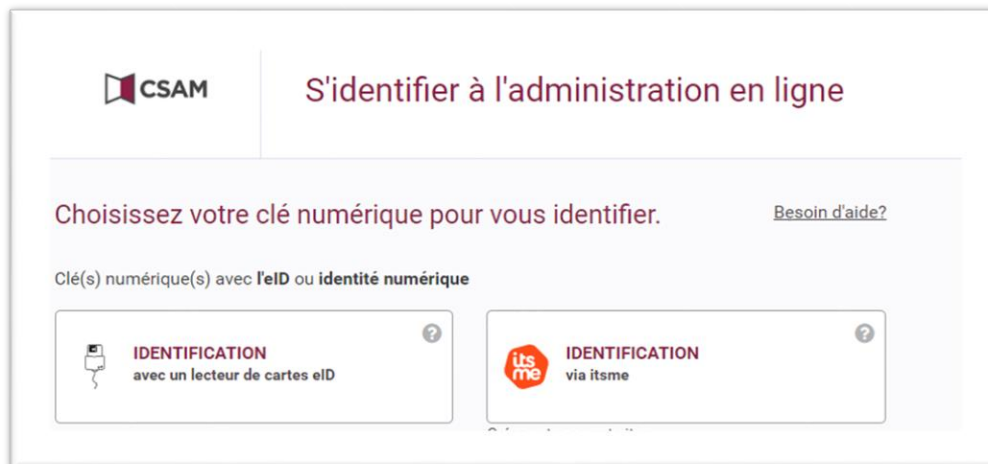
CSAM

S'identifier à l'administration en ligne

Choisissez votre clé numérique pour vous identifier.

Besoin d'aide?

Clé(s) numérique(s) avec **l'eID** ou **identité numérique**

IDENTIFICATION
avec un lecteur de cartes eID

itsme

IDENTIFICATION
via itsme

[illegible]